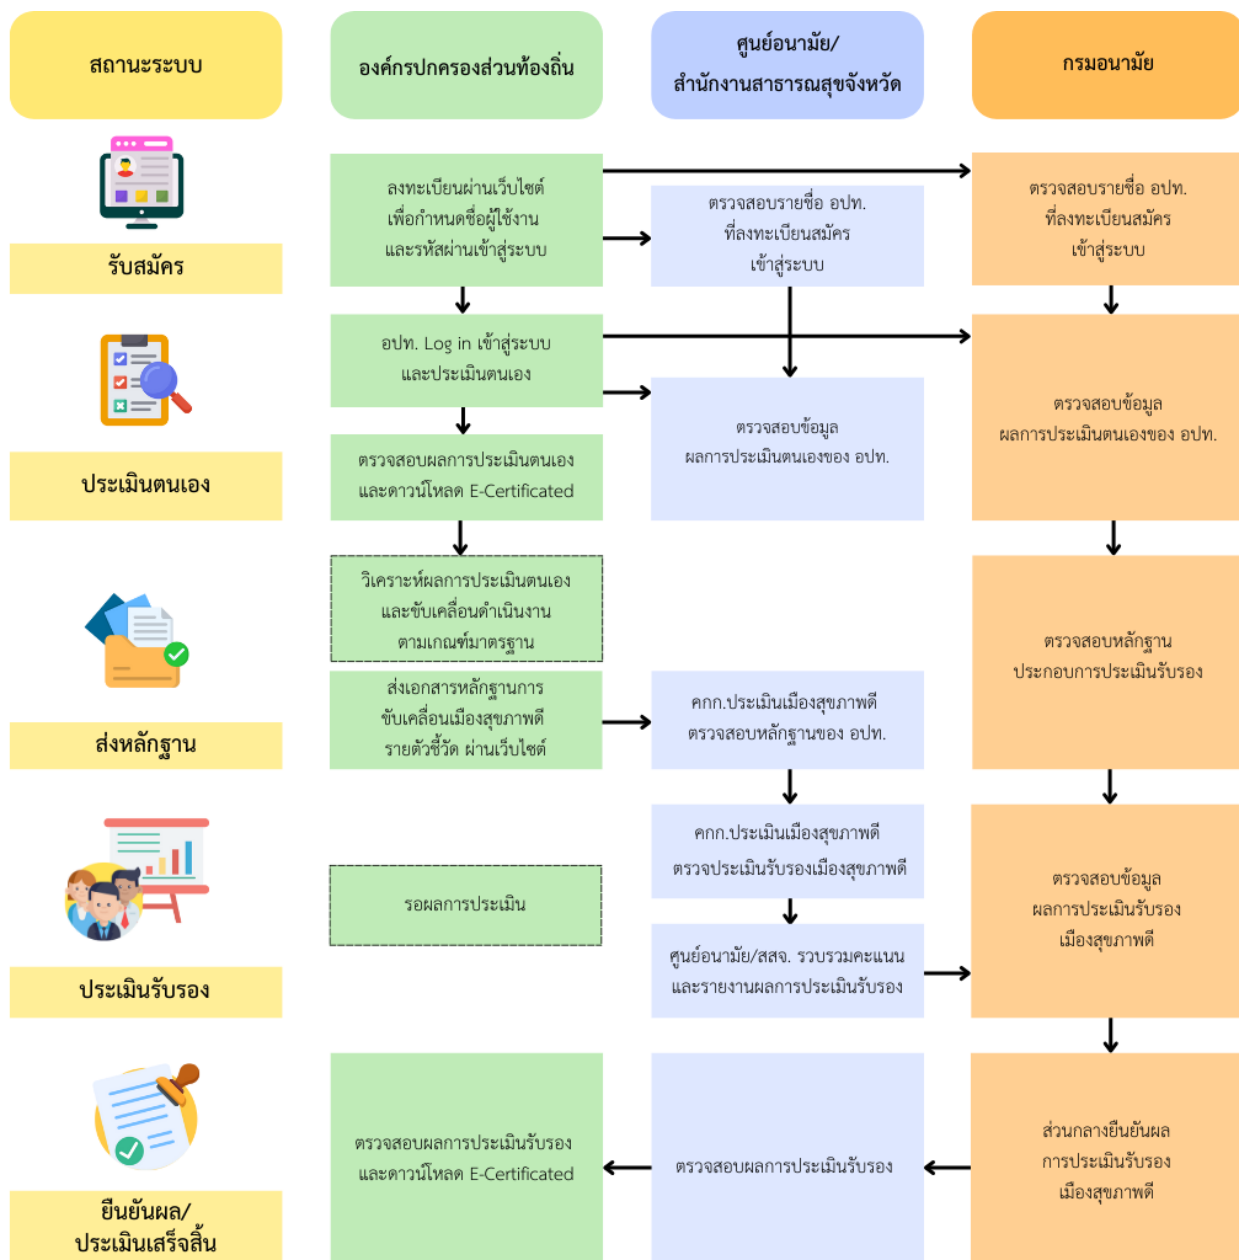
สถานะระบบ

องค์กรปกครองส่วนท้องถิ่น

ศูนย์อนามัย/
สำนักงานสาธารณสุขจังหวัด

กรมอนามัย

รับสมัคร

ลงทะเบียนผ่านเว็บไซต์ เพื่อกำหนดชื่อผู้ใช้งาน และรหัสผ่านเข้าสู่ระบบ

ตรวจสอบรายชื่อ อปท. ที่ลงทะเบียนสมัคร เข้าสู่ระบบ

ตรวจสอบรายชื่อ อปท. ที่ลงทะเบียนสมัคร เข้าสู่ระบบ

ประเมินตนเอง

อปท. Log in เข้าสู่ระบบ และประเมินตนเอง

ตรวจสอบข้อมูล ผลการประเมินตนเองของ อปท.

ตรวจสอบข้อมูล ผลการประเมินตนเองของ อปท.

ตรวจสอบผลการประเมินตนเอง และดาวน์โหลด E-Certificated

วิเคราะห์ผลการประเมินตนเอง และขับเคลื่อนดำเนินงาน ตามเกณฑ์มาตรฐาน

ส่งหลักฐาน

ส่งเอกสารหลักฐานการ ขับเคลื่อนเมืองสุขภาพดี รายตัวชี้วัด ผ่านเว็บไซต์

คกก.ประเมินเมืองสุขภาพดี ตรวจสอบหลักฐานของ อปท.

ตรวจสอบหลักฐาน ประกอบการประเมินรับรอง

ประเมินรับรอง

รอผลการประเมิน

คกก.ประเมินเมืองสุขภาพดี ตรวจประเมินรับรองเมืองสุขภาพดี

ศูนย์อนามัย/สสจ. รวบรวมคะแนน และรายงานผลการประเมินรับรอง

ตรวจสอบข้อมูล ผลการประเมินรับรอง เมืองสุขภาพดี

ยืนยันผล/
ประเมินเสร็จสิ้น

ตรวจสอบผลการประเมินรับรอง และดาวน์โหลด E-Certificated

ตรวจสอบผลการประเมินรับรอง

ส่วนกลางยืนยันผล การประเมินรับรอง เมืองสุขภาพดี